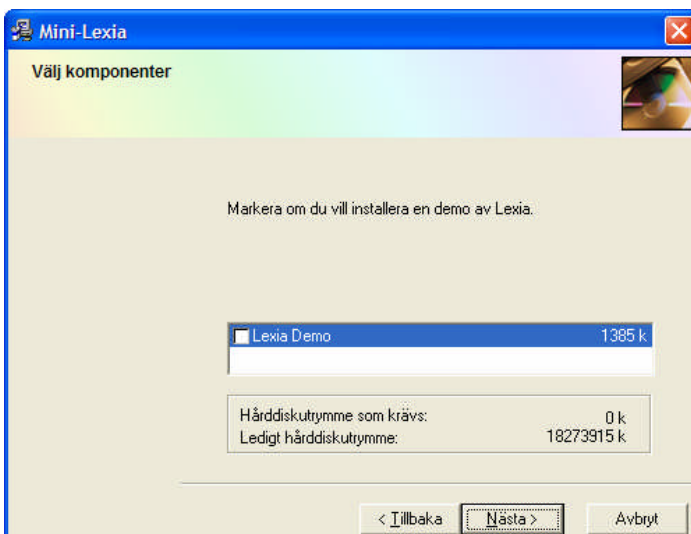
Mini-Lexia

Välj komponenter

Markera om du vill installera en demo av Lexia.

| Lexia Demo | 1385 k |
|---|---|

| Hårddiskutrymme som krävs: | 0 k |
|---|---|
| Ledigt hårddiskutrymme: | 18273915 k |

< Tillbaka   Nästa >   Avbryt